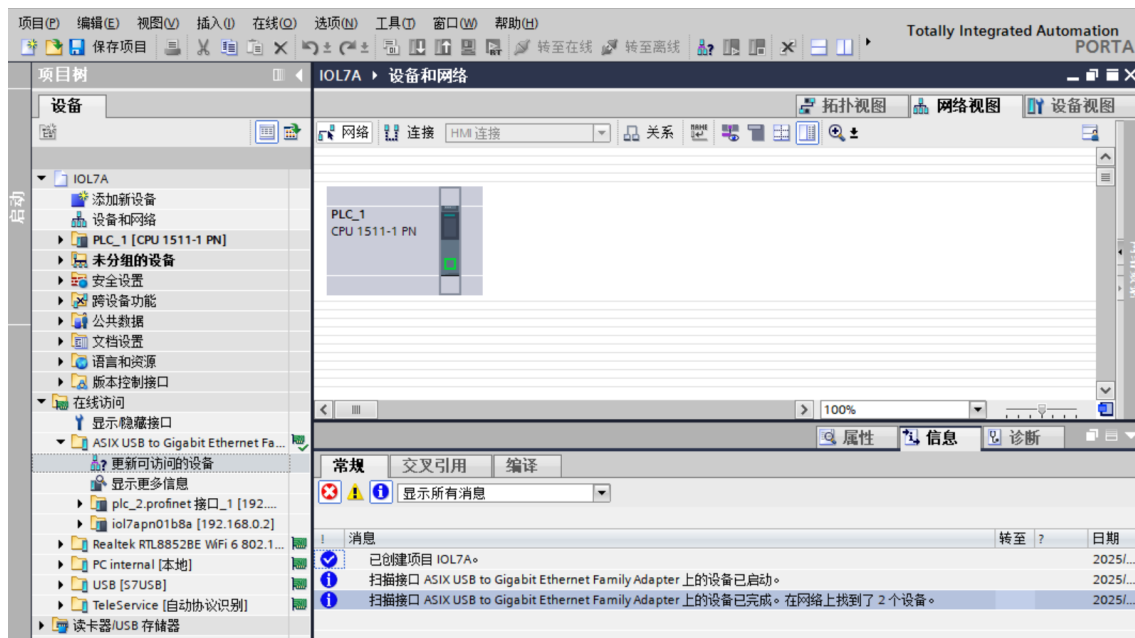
项目(P) 编辑(E) 视图(V) 插入(I) 在线(O) 选项(N) 工具(T) 窗口(W) 帮助(H)
保存项目 转至在线 转至离线
Totally Integrated Automation
PORTA

项目树
设备

启动

IOL7A
添加新设备
设备和网络
PLC_1 [CPU 1511-1 PN]
未分组的设备
安全设置
跨设备功能
公共数据
文档设置
语言和资源
版本控制接口
在线访问
显示/隐藏接口
ASIX USB to Gigabit Ethernet Fa...
更新可访问的设备
显示更多信息
plc_2.profinet 接口_1 [192....
iol7apn01b8a [192.168.0.2]
Realtek RTL8852BE WiFi 6 802.1...
PC internal [本地]
USB [S7USB]
TeleService [自动协议识别]
读卡器/USB 存储器

IOL7A ▸ 设备和网络
拓扑视图 网络视图 设备视图
网络 连接 HMI 连接 关系
PLC_1
CPU 1511-1 PN
100%

属性 信息 诊断
常规 交叉引用 编译
显示所有消息

| ! | 消息 | 转至 | ? | 日期 |
|---|---|---|---|---|
| | 已创建项目 IOL7A。 | | | 2025/... |
| | 扫描接口 ASIX USB to Gigabit Ethernet Family Adapter 上的设备已启动。 | | | 2025/... |
| | 扫描接口 ASIX USB to Gigabit Ethernet Family Adapter 上的设备已完成。在网络上找到了 2 个设备。 | | | 2025/... |